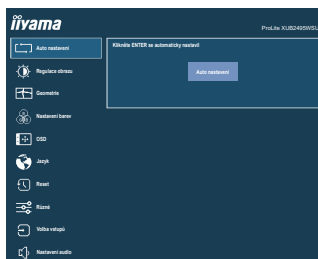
iiyama

ProLite XUB2495WSU

Auto nastavení

Regulace obrazu

Geometrie

Nastavení barev

OSD

Jazyk

Reset

Různé

Volba vstupů

Nastavení audio

Klikněte ENTER na automatický nastavil

Auto nastavení